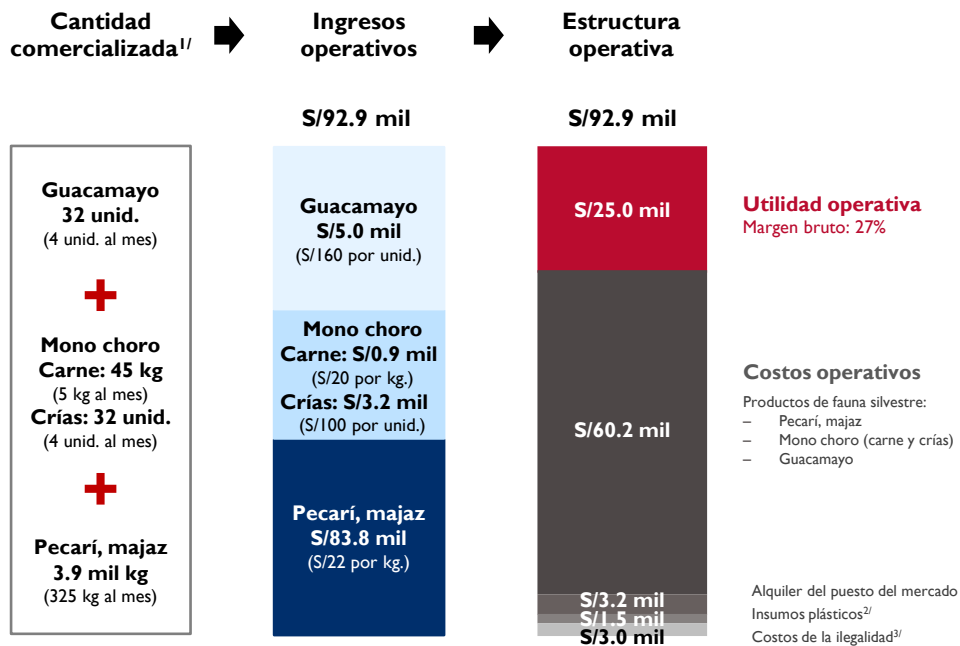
Cantidad comercializada$^{1/}$

Ingresos operativos

Estructura operativa

S/92.9 mil

S/92.9 mil

Guacamayo
32 unid.
(4 unid. al mes)

+

Mono choro
Carne: 45 kg
(5 kg al mes)
Crías: 32 unid.
(4 unid. al mes)

+

Pecarí, majaz
3.9 mil kg
(325 kg al mes)

Guacamayo
S/5.0 mil
(S/160 por unid.)

Mono choro
Carne: S/0.9 mil
(S/20 por kg.)
Crías: S/3.2 mil
(S/100 por unid.)

Pecarí, majaz
S/83.8 mil
(S/22 por kg.)

S/25.0 mil

S/60.2 mil

S/3.2 mil
S/1.5 mil
S/3.0 mil

Utilidad operativa
Margen bruto: 27%

Costos operativos
Productos de fauna silvestre:
– Pecarí, majaz
– Mono choro (carne y crías)
– Guacamayo

Alquiler del puesto del mercado
Insumos plásticos$^{2/}$
Costos de la ilegalidad$^{3/}$